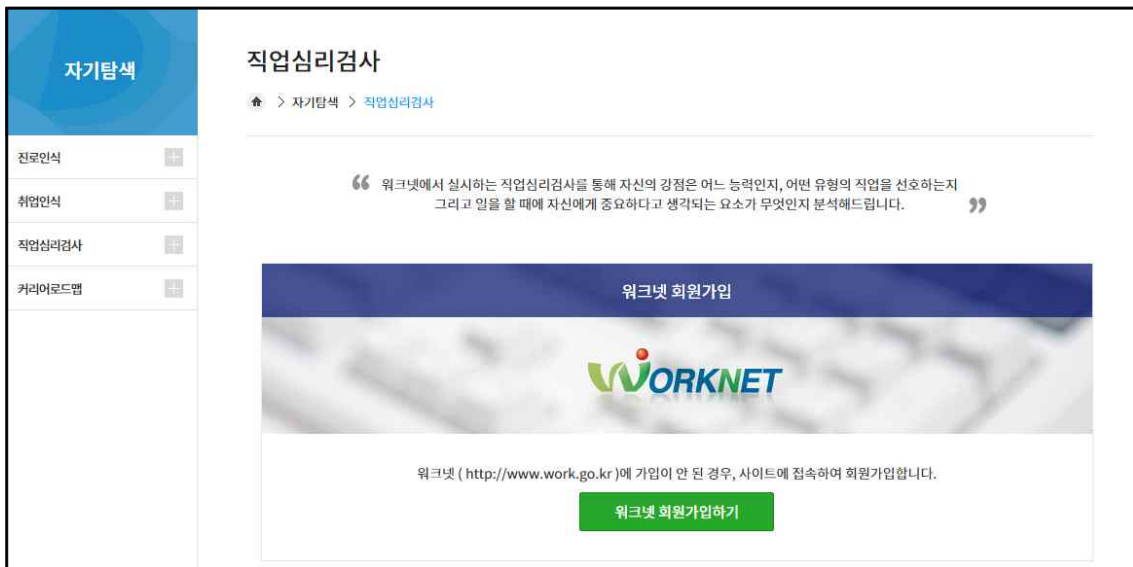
자기탐색

진로인식

취업인식

직업심리검사

커리어로드맵

직업심리검사

> 자기탐색 > 직업심리검사

“ 워크넷에서 실시하는 직업심리검사를 통해 자신의 강점은 어느 능력인지, 어떤 유형의 직업을 선호하는지 그리고 일을 할 때에 자신에게 중요하다고 생각되는 요소가 무엇인지 분석해드립니다. ”

워크넷 회원가입

WORKNET

워크넷 ( http://www.work.go.kr )에 가입이 안 된 경우, 사이트에 접속하여 회원가입합니다.

워크넷 회원가입하기